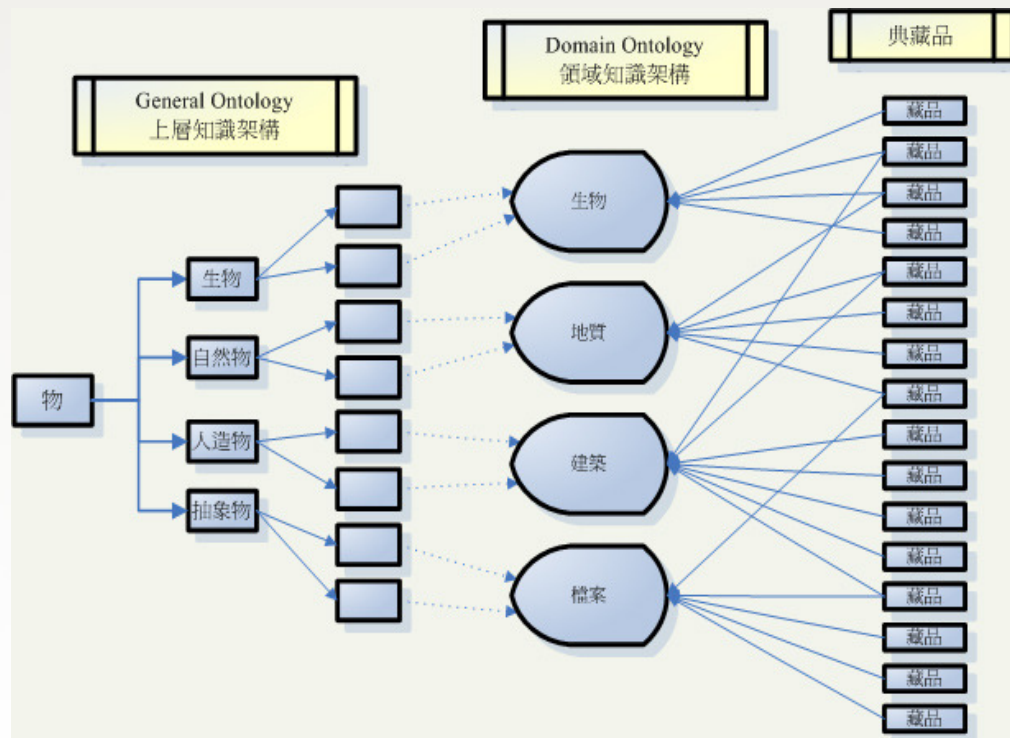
General Ontology
上層知識架構

Domain Ontology
領域知識架構

典藏品

物

生物

自然物

人造物

抽象物

生物

地質

建築

檔案

藏品

藏品

藏品

藏品

藏品

藏品

藏品

藏品

藏品

藏品

藏品

藏品

藏品

藏品

藏品

藏品